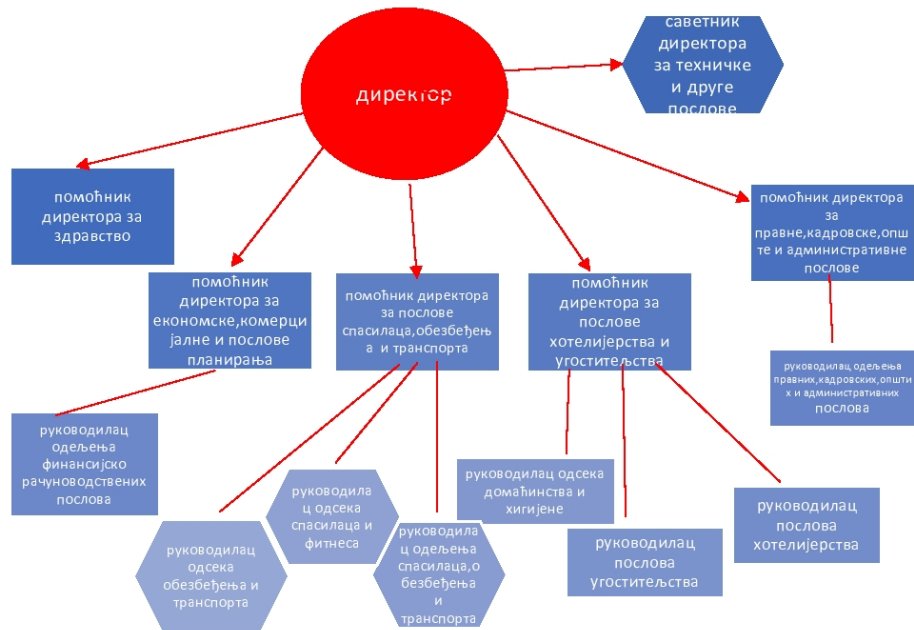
директор

саветник директора за техничке и друге послове

помоћник директора за здравство

помоћник директора за економске,комерцијалне и послове планирања

помоћник директора за послове спасилаца,обезбеђења и транспорта

помоћник директора за послове хотелијерства и угоститељства

помоћник директора за правне,кадровске,опште и административне послове

руководилац одељења правних,кадровских,општих и административних послова

руководилац одељења финансијско рачуноводствених послова

руководилац одсека обезбеђења и транспорта

руководилац одсека спасилаца и фитнеса

руководилац одељења спасилаца,обезбеђења и транспорта

руководилац одсека домаћинства и хигијене

руководилац послова угоститељства

руководилац послова хотелијерства